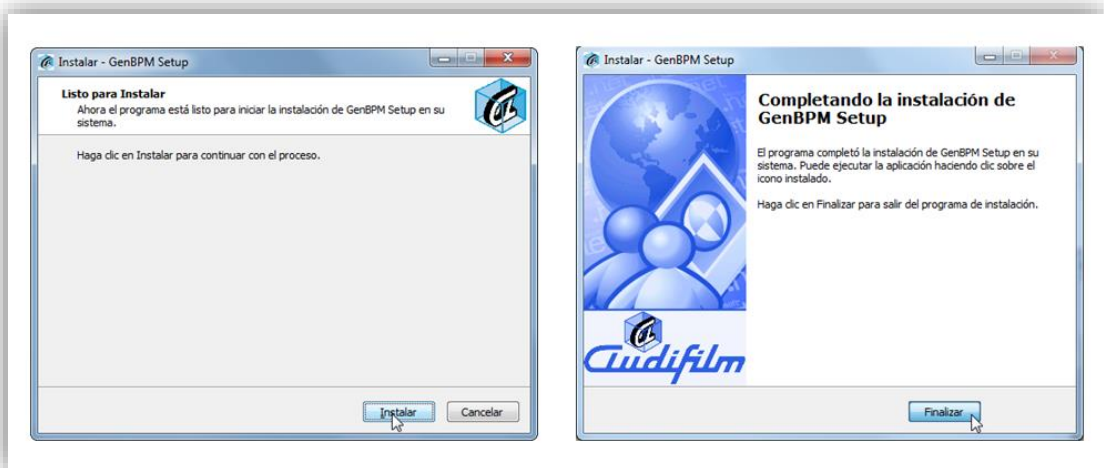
Instalar - GenBPM Setup

Listo para Instalar
Ahora el programa está listo para iniciar la instalación de GenBPM Setup en su sistema.

Haga clic en Instalar para continuar con el proceso.

Instalar Cancelar

Instalar - GenBPM Setup

Completando la instalación de GenBPM Setup

El programa completó la instalación de GenBPM Setup en su sistema. Puede ejecutar la aplicación haciendo clic sobre el icono instalado.

Haga clic en Finalizar para salir del programa de instalación.

Audifilm

Finalizar